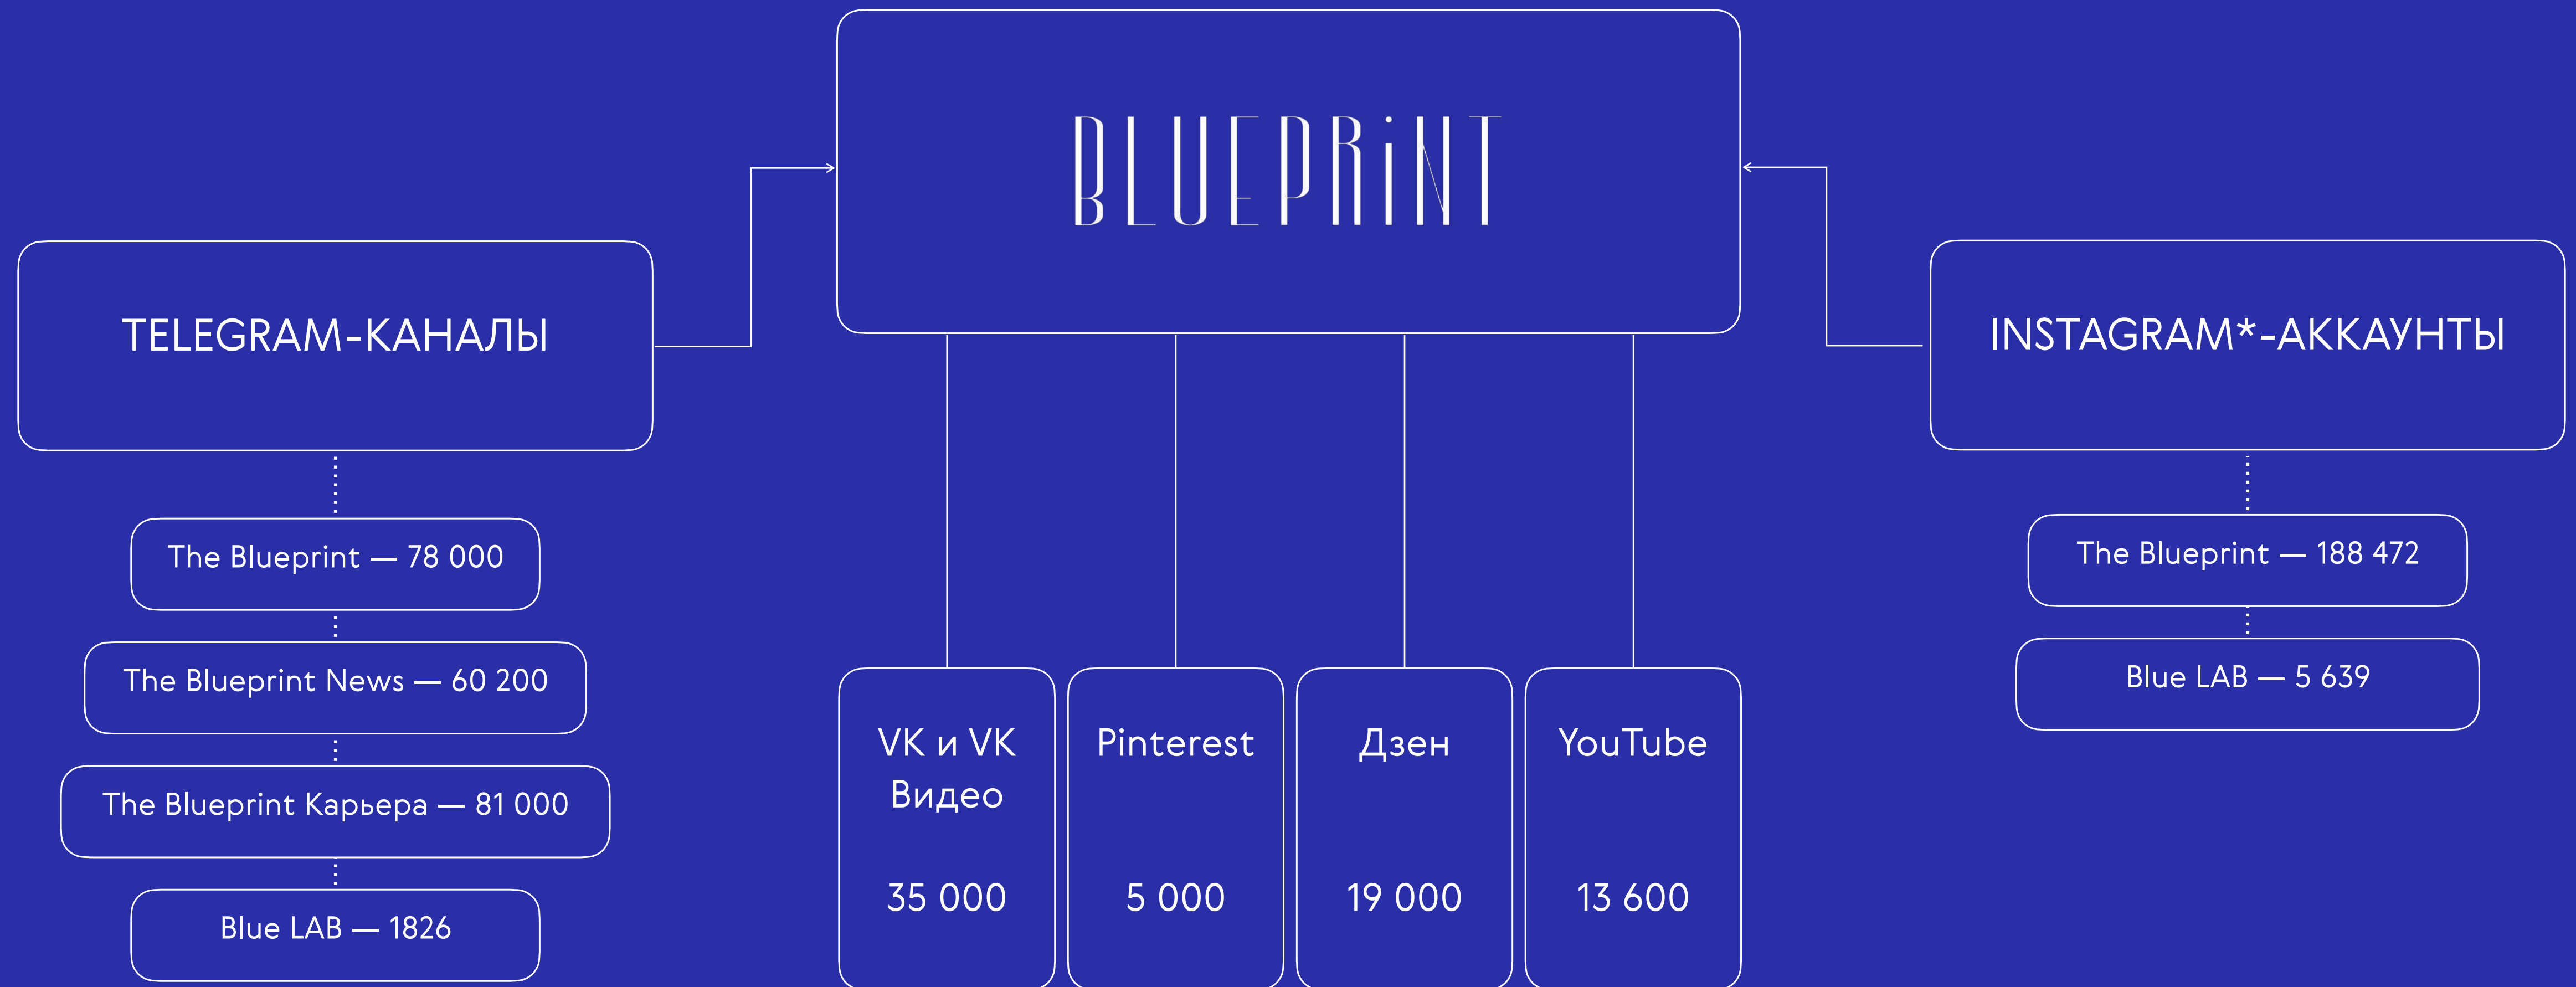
BLUEPRiNT

TELEGRAM-КАНАЛЫ

The Blueprint — 78 000

The Blueprint News — 60 200

The Blueprint Карьера — 81 000

Blue LAB — 1826

VK и VK Видео

35 000

Pinterest

5 000

Дзен

19 000

YouTube

13 600

INSTAGRAM*-АККАУНТЫ

The Blueprint — 188 472

Blue LAB — 5 639